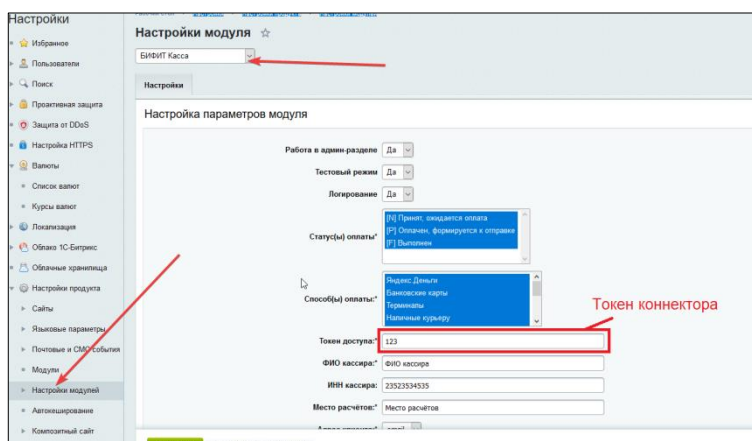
Настройки

Избранное

Пользователи

Поиск

Проактивная защита

Защита от DDoS

Настройка HTTPS

Валюты

Список валют

Курсы валют

Локализация

Облако 1С-Битрикс

Облачные хранилища

Настройки продукта

Сайты

Языковые параметры

Почтовые и СМС события

Модули

Настройки модулей

Автокеширование

Композитный сайт

Настройки модуля ☆

БИФИТ Касса

Настройки

Настройка параметров модуля

Работа в админ-разделе Да

Тестовый режим Да

Логирование Да

Статус(ы) оплаты:* [N] Принят, ожидается оплата [P] Оплачен, формируется к отправке [F] Выполнен

Способ(ы) оплаты:* Яндекс Деньги Банковские карты Терминалы Наличные курьеру

Токен коннектора

Токен доступа:* 123

ФИО кассира:* ФИО кассира

ИНН кассира: 23523534535

Место расчётов:* Место расчётов